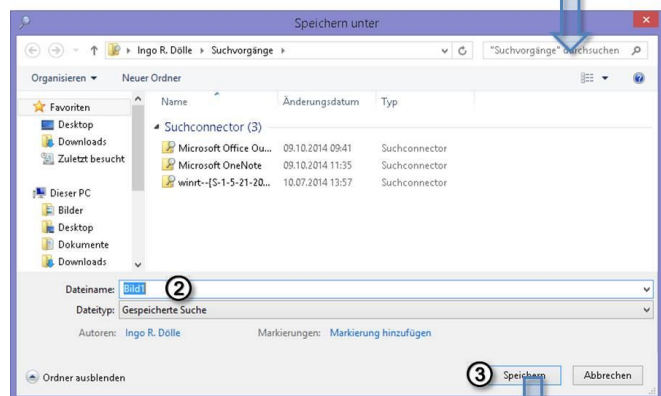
Speichern unter

Ingo R. Dölle ▸ Suchvorgänge ▸

"Suchvorgänge" durchsuchen

Organisieren ▾ Neuer Ordner

Favoriten
Desktop
Downloads
Zuletzt besucht

Dieser PC
Bilder
Desktop
Dokumente
Downloads

| Name | Änderungsdatum | Typ |
|---|---|---|
| Suchconnector (3) | | |
| Microsoft Office Ou... | 09.10.2014 09:41 | Suchconnector |
| Microsoft OneNote | 09.10.2014 11:35 | Suchconnector |
| winrt--[S-1-5-21-20... | 10.07.2014 13:57 | Suchconnector |

Dateiname: Bild1 ②

Dateityp: Gespeicherte Suche

Autoren: Ingo R. Dölle Markierungen: Markierung hinzufügen

Ordner ausblenden

③ Speichern Abbrechen